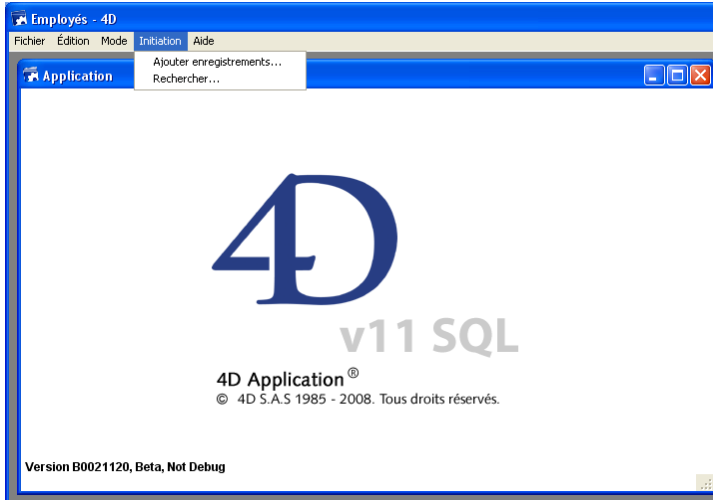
Employés - 4D

Fichier Édition Mode Initiation Aide

Ajouter enregistrements...
Rechercher...

Application

4D

v11 SQL

4D Application ®
© 4D S.A.S 1985 - 2008. Tous droits réservés.

Version B0021120, Beta, Not Debug